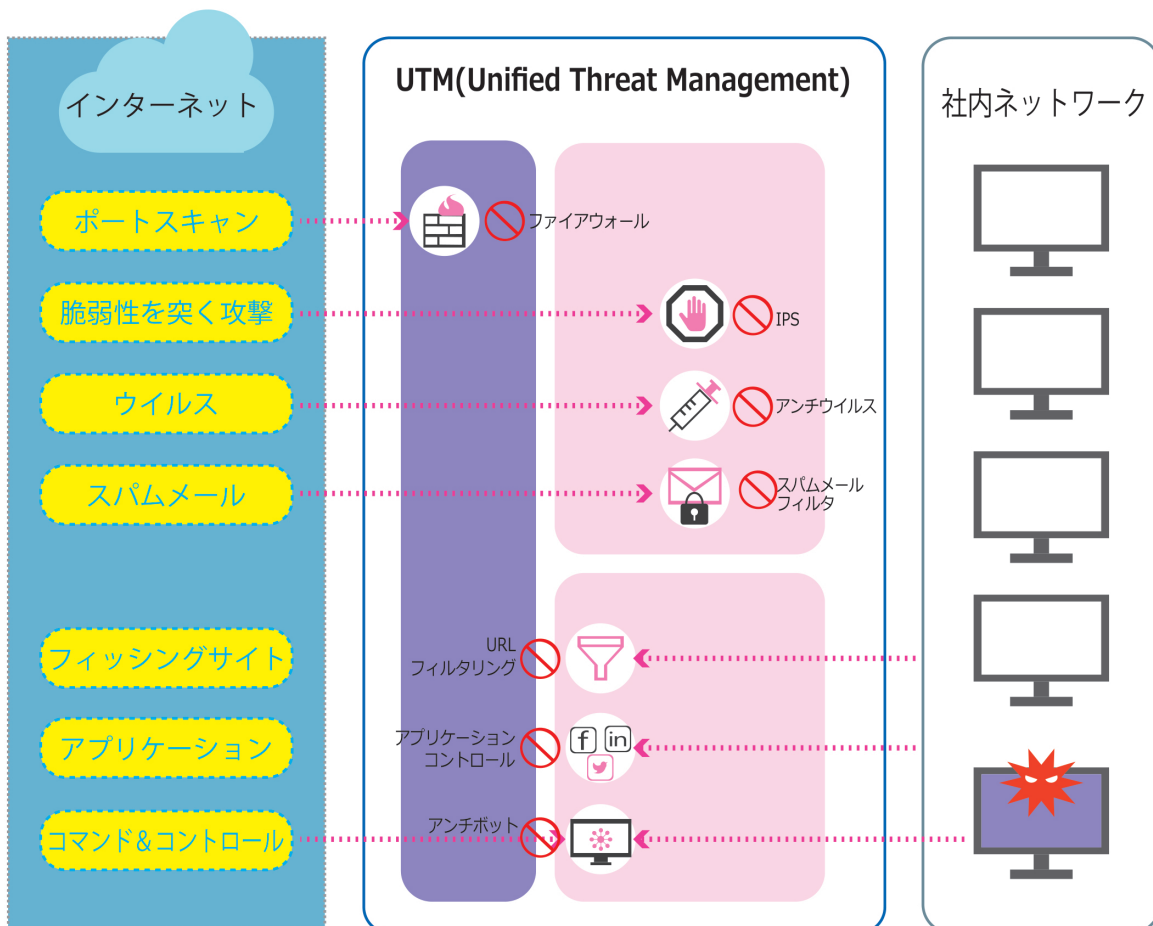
インターネット

ポートスキャン

脆弱性を突く攻撃

ウイルス

スパムメール

フィッシングサイト

アプリケーション

コマンド&コントロール

UTM(Unified Threat Management)

ファイアウォール

IPS

アンチウイルス

スパムメール
フィルタ

URL
フィルタリング

アプリケーション
コントロール

アンチボット

社内ネットワーク